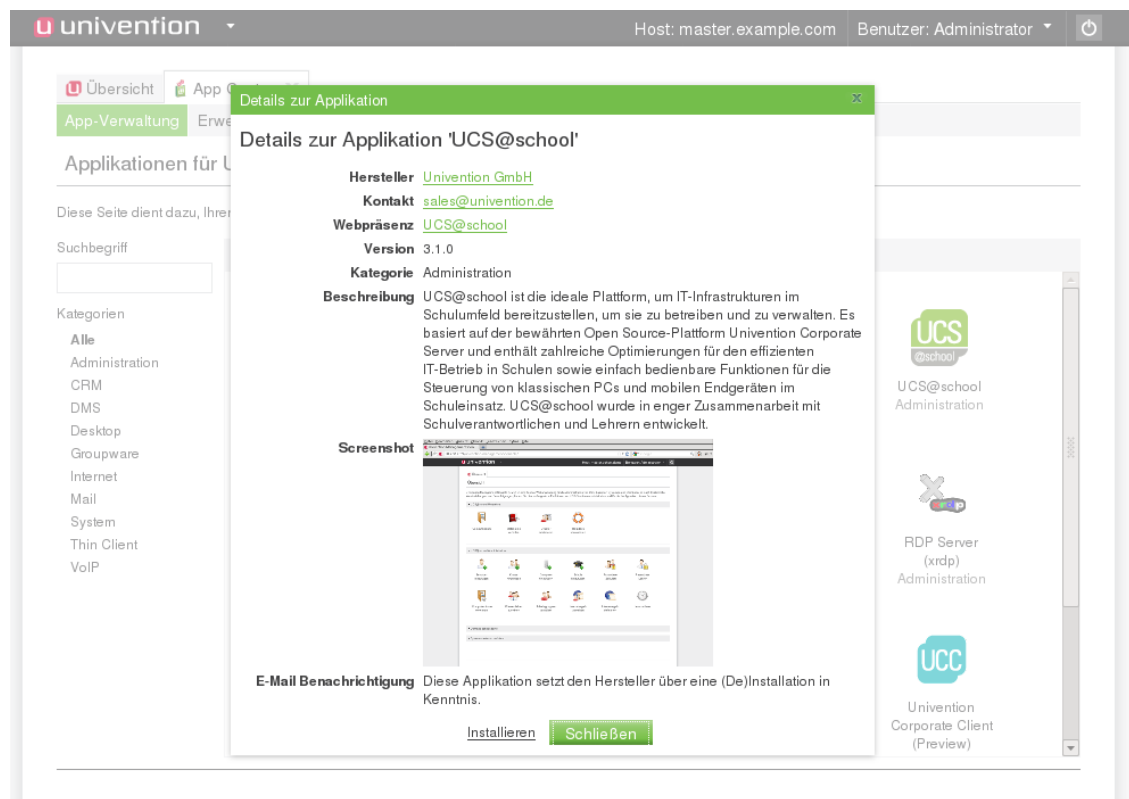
univention

Host: master.example.com Benutzer: Administrator

Übersicht App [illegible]

App-Verwaltung Erwe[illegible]

Applikationen für U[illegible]

Diese Seite dient dazu, Ihre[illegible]

Suchbegriff

Kategorien
Alle
Administration
CRM
DMS
Desktop
Groupware
Internet
Mail
System
Thin Client
VoIP

Details zur Applikation

Details zur Applikation 'UCS@school'

Hersteller Univention GmbH
Kontakt sales@univention.de
Webpräsenz UCS@school
Version 3.1.0
Kategorie Administration
Beschreibung UCS@school ist die ideale Plattform, um IT-Infrastrukturen im Schulumfeld bereitzustellen, um sie zu betreiben und zu verwalten. Es basiert auf der bewährten Open Source-Plattform Univention Corporate Server und enthält zahlreiche Optimierungen für den effizienten IT-Betrieb in Schulen sowie einfach bedienbare Funktionen für die Steuerung von klassischen PCs und mobilen Endgeräten im Schuleinsatz. UCS@school wurde in enger Zusammenarbeit mit Schulverantwortlichen und Lehrern entwickelt.
Screenshot
E-Mail Benachrichtigung Diese Applikation setzt den Hersteller über eine (De)Installation in Kenntnis.

Installieren Schließen

UCS @school
UCS@school Administration

RDP Server (xrdp) Administration

UCC
Univention Corporate Client (Preview)